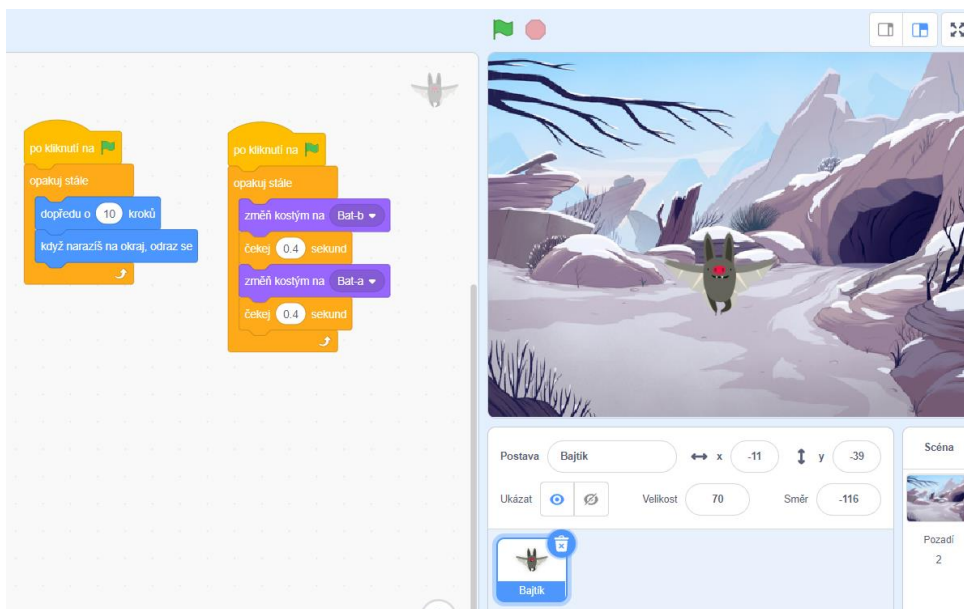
po kliknutí na
opakuj stále
dopředu o 10 kroků
když narazíš na okraj, odraz se

po kliknutí na
opakuj stále
změň kostým na Bat-b
čekej 0.4 sekund
změň kostým na Bat-a
čekej 0.4 sekund

Postava Bajtík
x -11
y -39
Ukázat
Velikost 70
Směr -116
Bajtík

Scéna
Pozadí
2